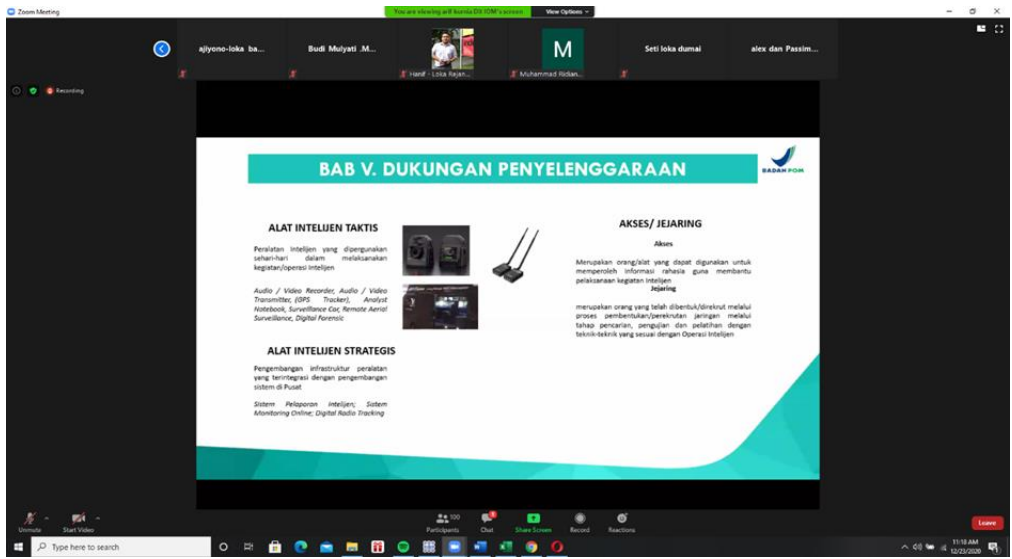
Zoom Meeting

You are viewing arif kurnia DX IOM's screen View Options

ajiyono-loka ba...

Budi Mulyati .M...

Hanif - Loka Rejan...

M

Muhammad Ridan...

Seti loka dumai

alex dan Passim...

Recording

BAB V. DUKUNGAN PENYELENGGARAAN

BADAN POM

ALAT INTELIJEN TAKTIS

Peralatan Intelijen yang dipergunakan sehari-hari dalam melaksanakan kegiatan/operasi Intelijen

Audio / Video Recorder, Audio / Video Transmitter, (GPS Tracker), Analyst Notebook, Surveillance Car, Remote Aerial Surveillance, Digital Forensic

ALAT INTELIJEN STRATEGIS

Pengembangan infrastruktur peralatan yang terintegrasi dengan pengembangan sistem di Pusat

Sistem Pelaporan Intelijen; Sistem Monitoring Online; Digital Radio Tracking

AKSES/ JEJARING

Akses

Merupakan orang/alat yang dapat digunakan untuk memperoleh informasi rahasia guna membantu pelaksanaan kegiatan Intelijen

Jejaring

merupakan orang yang telah dibentuk/direkrut melalui proses pembentukan/perekrutan jaringan melalui tahap pencarian, pengujian dan pelatihan dengan teknik-teknik yang sesuai dengan Operasi Intelijen

Unmute Start Video 100 Participants Chat Share Screen Record Reactions Leave

Type here to search

11:18 AM 12/23/2020